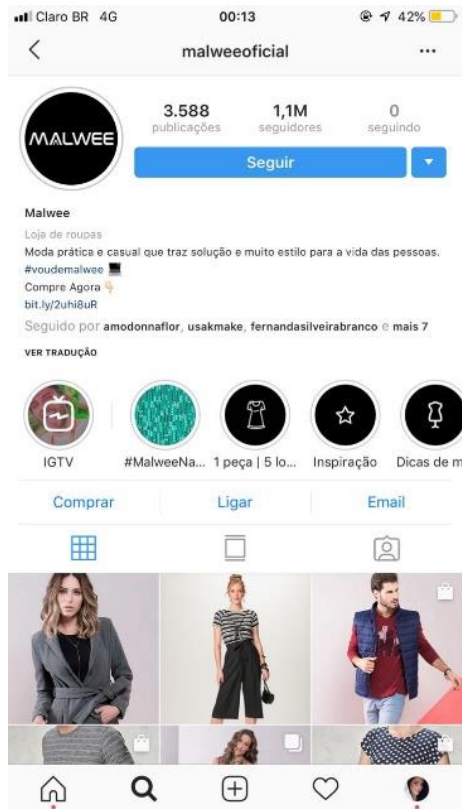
Claro BR 4G 00:13 42%

malweeoficial

MALWEE

3.588 publicações
1,1M seguidores
0 seguindo

Seguir

Malwee
Loja de roupas
Moda prática e casual que traz solução e muito estilo para a vida das pessoas.
#voudemalwee
Compre Agora
bit.ly/2uhi8uR
Seguido por amodonnaflor, usakmake, fernandasilveirabranco e mais 7
VER TRADUÇÃO

IGTV
#MalweeNa...
1 peça | 5 lo...
Inspiração
Dicas de m

Comprar
Ligar
Email